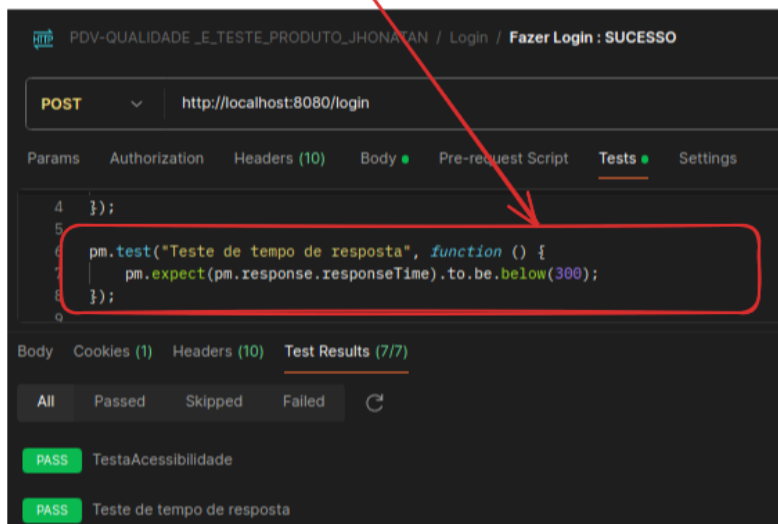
PDV-QUALIDADE _E_TESTE_PRODUTO_JHONATAN / Login / Fazer Login : SUCESSO

POST http://localhost:8080/login

Params Authorization Headers (10) Body Pre-request Script Tests Settings

4 });
5
6 pm.test("Teste de tempo de resposta", function () {
7 pm.expect(pm.response.responseTime).to.be.below(300);
8 });
9

Body Cookies (1) Headers (10) Test Results (7/7)

All Passed Skipped Failed

PASS TestaAcessibilidade

PASS Teste de tempo de resposta